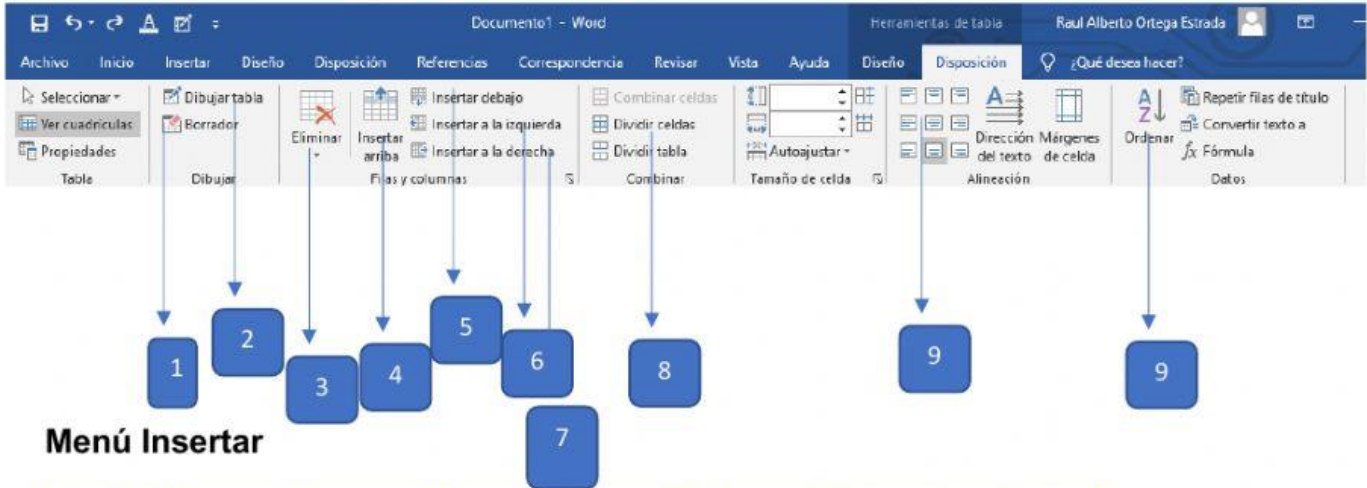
Documento1 - Word
Herramientas de tabla
Raul Alberto Ortega Estrada

Archivo
Inicio
Insertar
Diseño
Disposición
Referencias
Correspondencia
Revisar
Vista
Ayuda
Diseño
Disposición
¿Qué desea hacer?

Seleccionar
Ver cuadrículas
Propiedades
Tabla

Dibujar tabla
Borrador
Dibujar

Eliminar
Insertar arriba
Insertar debajo
Insertar a la izquierda
Insertar a la derecha
Filas y columnas

Combinar celdas
Dividir celdas
Dividir tabla
Combinar

Autoajustar
Tamaño de celda

Dirección del texto
Márgenes de celda
Alineación

Ordenar
Repetir filas de título
Convertir texto a
Fórmula
Datos

1
2
3
4
5
6
7
8
9
9

Menú Insertar